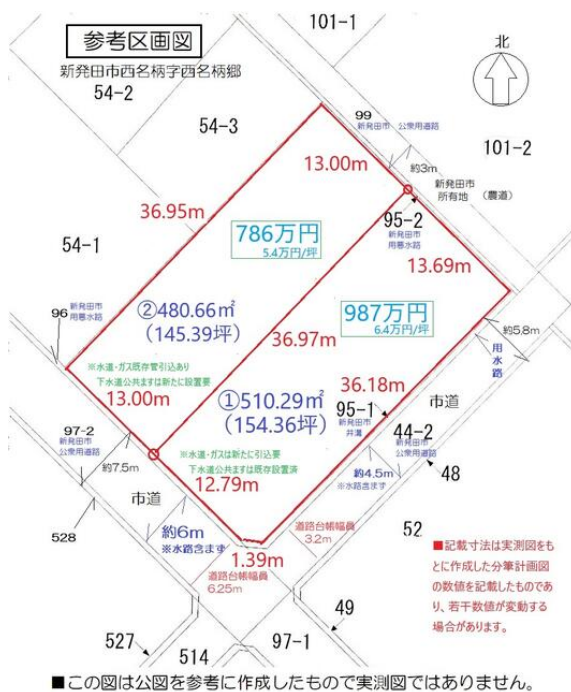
参考区画図
新発田市西名柄字西名柄郷

101-1
北
54-2
54-3
99
新発田市 公衆用道路
101-2
13.00m
約3m
新発田市 所有地 （農道）
36.95m
786万円
5.4万円/坪
95-2
新発田市 用悪水路
13.69m
54-1
96
新発田市 用悪水路
②480.66㎡
（145.39坪）
987万円
6.4万円/坪
約5.8m
36.97m
用水路
※水道・ガス既存管引込あり
下水道公共ますは新たに設置要
13.00m
36.18m
①510.29㎡
（154.36坪）
95-1
新発田市 井溝
市道
44-2
新発田市 公衆用道路
97-2
新発田市 公衆用道路
※水道・ガスは新たに引込要
下水道公共ますは既存設置済
約7.5m
12.79m
約4.5m
※水路含ます
48
市道
528
約6m
※水路含ます
道路台帳幅員 3.2m
52
1.39m
道路台帳幅員 6.25m
■記載寸法は実測図をもとに作成した分筆計画図の数値を記載したものであり、若干数値が変動する場合があります。
49
527
97-1
514
■この図は公図を参考に作成したもので実測図ではありません。